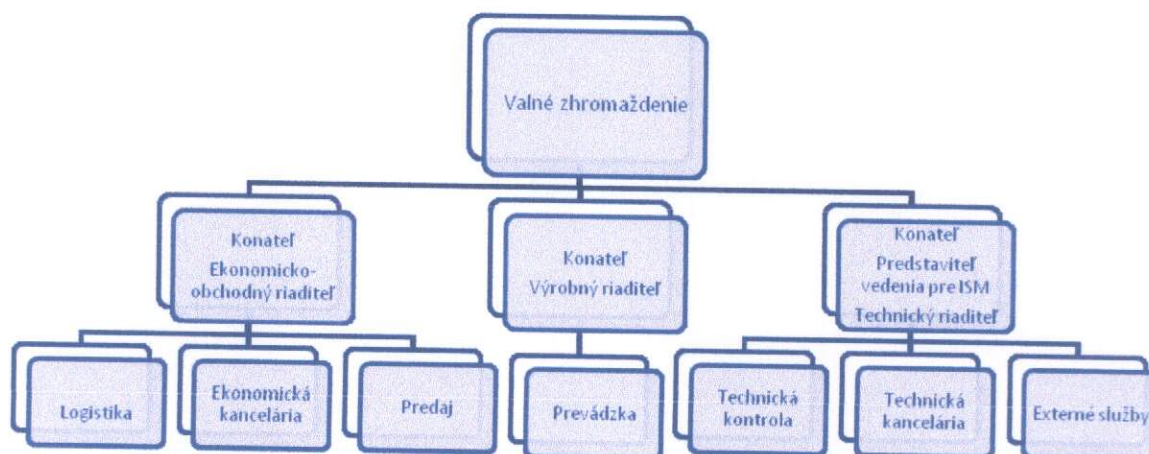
Valné zhromaždenie

Konateľ
Ekonomicko-obchodný riaditeľ

Konateľ
Výrobný riaditeľ

Konateľ
Predstaviteľ vedenia pre ISM
Technický riaditeľ

Logistika

Ekonomická kancelária

Predaj

Prevádzka

Technická kontrola

Technická kancelária

Externé služby